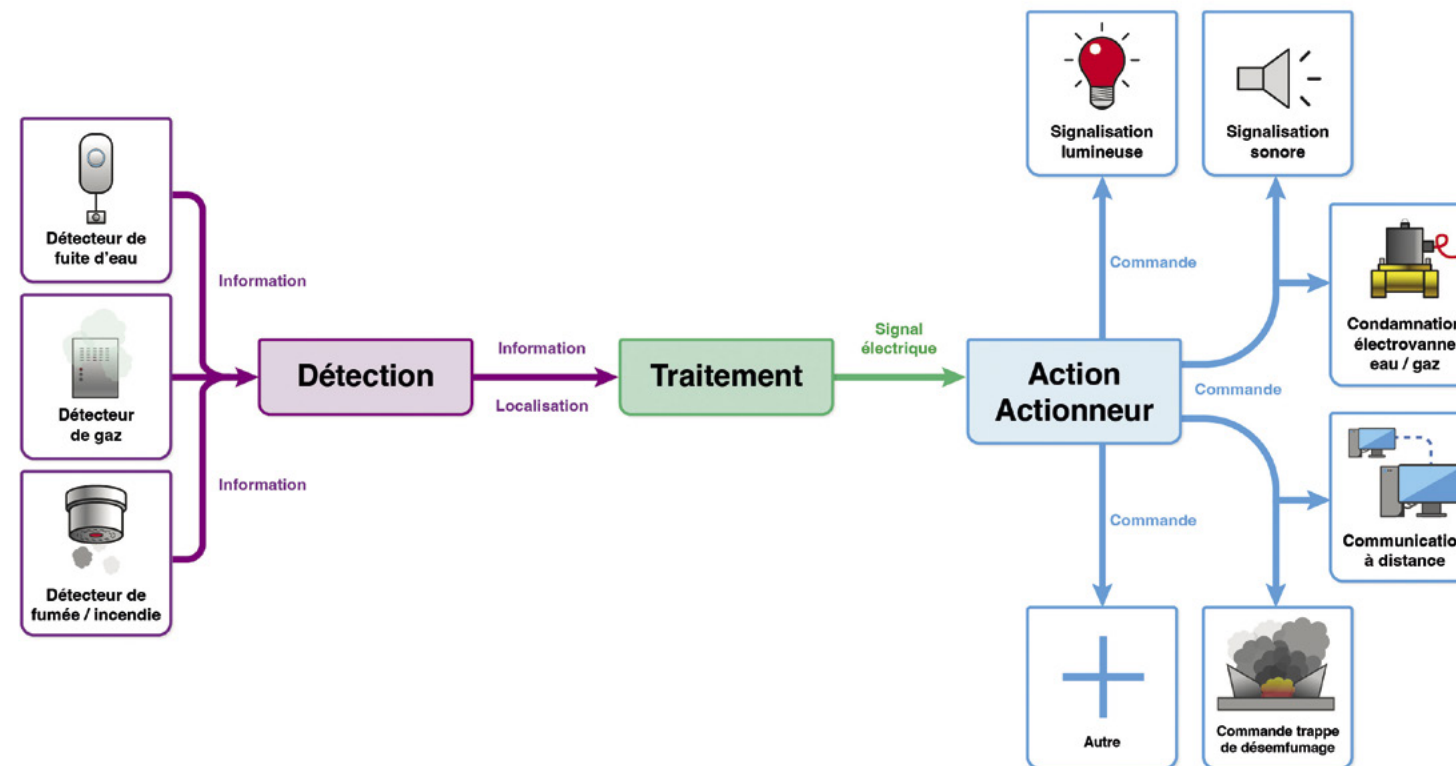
Détecteur de fuite d'eau

Détecteur de gaz

Détecteur de fumée / incendie

Information

Information

Détection

Information

Localisation

Traitement

Signal électrique

Action Actionneur

Commande

Signalisation lumineuse

Signalisation sonore

Commande

Condamnatio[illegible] électrovanne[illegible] eau / gaz

Commande

Communicatio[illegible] à distance

Autre

Commande trappe de désemfumage